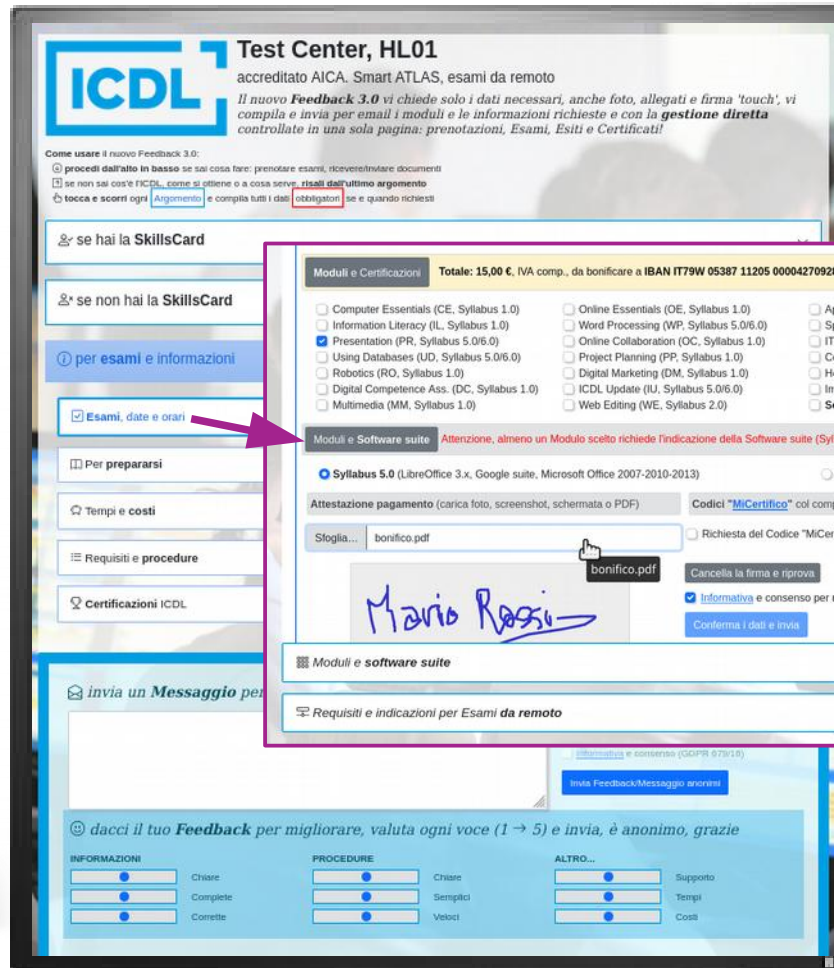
ICDL

Test Center, HL01

accreditato AICA. Smart ATLAS, esami da remoto

Il nuovo **Feedback 3.0** vi chiede solo i dati necessari, anche foto, allegati e firma 'touch', vi compila e invia per email i moduli e le informazioni richieste e con la **gestione diretta** controllate in una sola pagina: prenotazioni, Esami, Esiti e Certificati!

Come usare il nuovo Feedback 3.0:
procedi dall'alto in basso se sai cosa fare: prenotare esami, ricevere/inviare documenti
se non sai cos'è l'ICDL, come si ottiene o a cosa serve, risali dall'ultimo argomento
tocca e scorri ogni Argomento e compila tutti i dati obbligatori se e quando richiesti

se hai la SkillsCard

se non hai la SkillsCard

per esami e informazioni

Esami, date e orari

Per prepararsi

Tempi e costi

Requisiti e procedure

Certificazioni ICDL

Moduli e Certificazioni | Totale: 15,00 €, IVA comp., da bonificare a IBAN IT79W 05387 11205 00004270928

Computer Essentials (CE, Syllabus 1.0)
Information Literacy (IL, Syllabus 1.0)
Presentation (PR, Syllabus 5.0/6.0)
Using Databases (UD, Syllabus 5.0/6.0)
Robotics (RO, Syllabus 1.0)
Digital Competence Ass. (DC, Syllabus 1.0)
Multimedia (MM, Syllabus 1.0)
Online Essentials (OE, Syllabus 1.0)
Word Processing (WP, Syllabus 5.0/6.0)
Online Collaboration (OC, Syllabus 1.0)
Project Planning (PP, Syllabus 1.0)
Digital Marketing (DM, Syllabus 1.0)
ICDL Update (IU, Syllabus 5.0/6.0)
Web Editing (WE, Syllabus 2.0)
A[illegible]
Sp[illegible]
IT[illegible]
C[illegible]
H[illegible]
In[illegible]
Se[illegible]

Moduli e Software suite | Attenzione, almeno un Modulo scelto richiede l'indicazione della Software suite (Syl

Syllabus 5.0 (LibreOffice 3.x, Google suite, Microsoft Office 2007-2010-2013)

Attestazione pagamento (carica foto, screenshot, schermata o PDF)

Codici "MiCertifico" col comp

Sfoglia... bonifico.pdf

bonifico.pdf

Richiesta del Codice "MiCer

Mario Rossi

Cancella la firma e riprova

Informativa e consenso per

Conferma i dati e invia

Moduli e software suite

Requisiti e indicazioni per Esami da remoto

invia un Messaggio per

Informativa e consenso (GDPR 679/16)

Invia Feedback/Messaggio anonimo

dacci il tuo Feedback per migliorare, valuta ogni voce (1 → 5) e invia, è anonimo, grazie

INFORMAZIONI
Chiare
Complete
Corrette

PROCEDURE
Chiare
Semplici
Veloci

ALTRO...
Supporto
Tempi
Costi